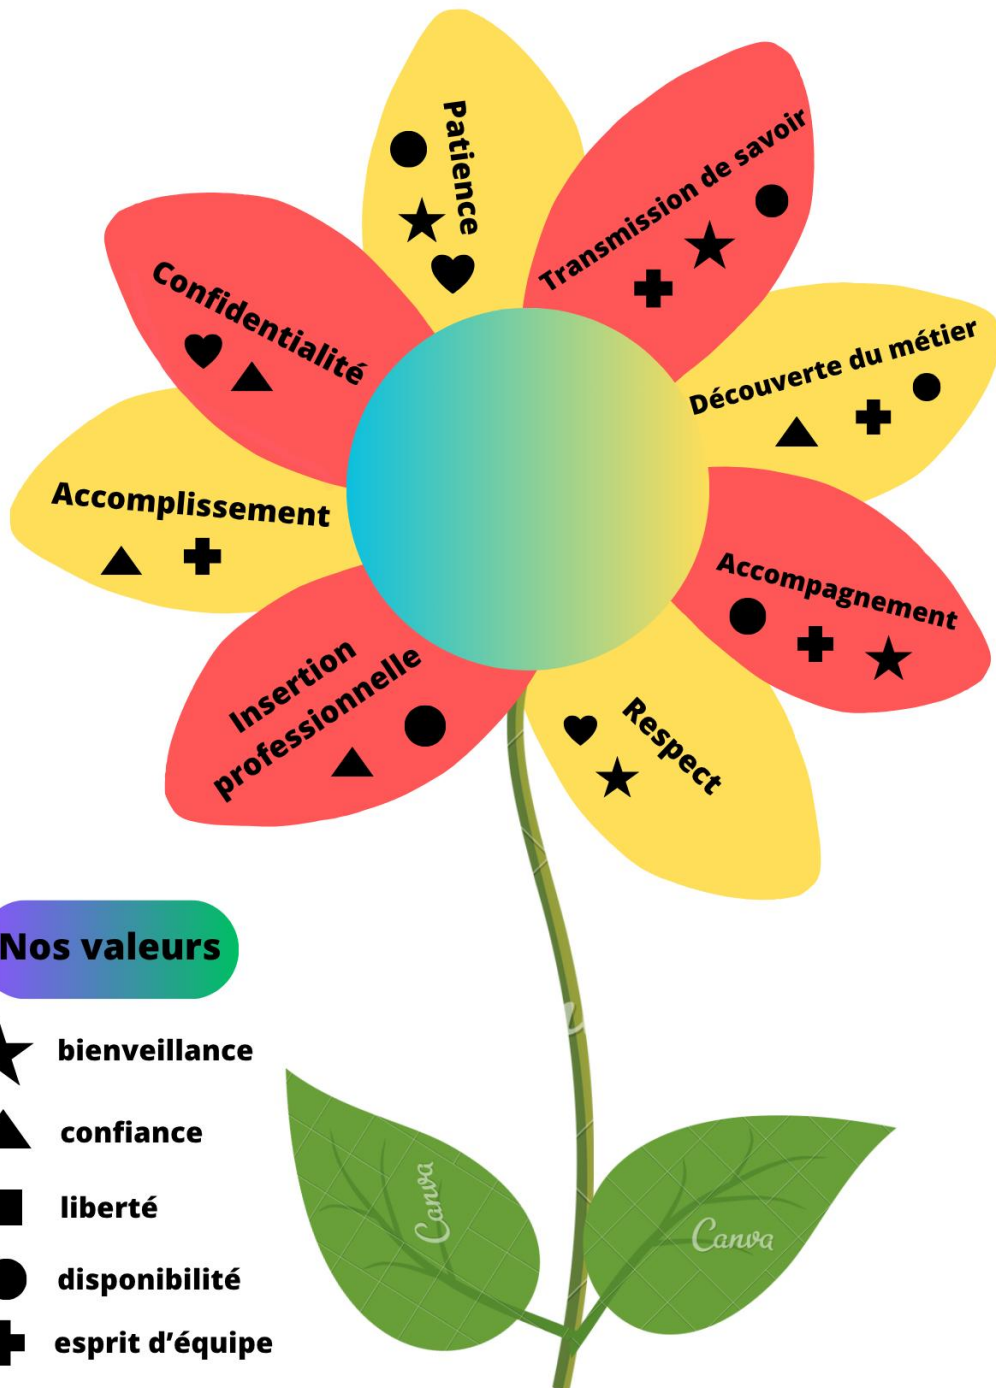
Patience

Transmission de savoir

Confidentialité

Découverte du métier

Accomplissement

Accompagnement

Insertion professionnelle

Respect

Nos valeurs

bienveillance

confiance

liberté

disponibilité

esprit d'équipe

Canva

Canva